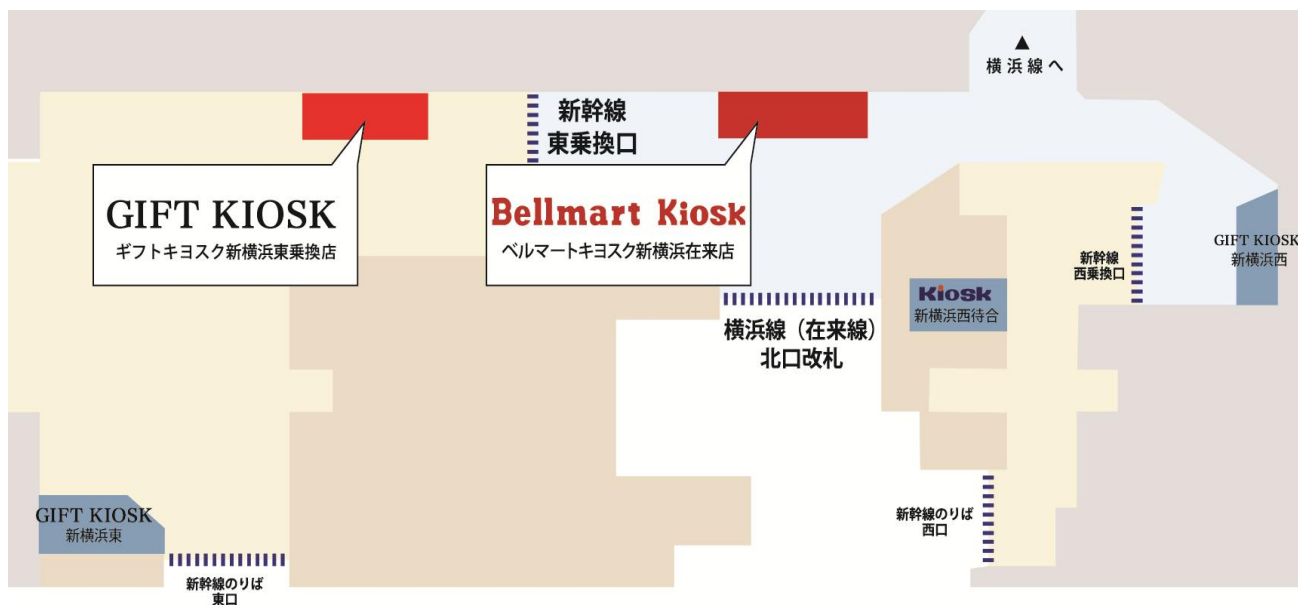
▲
横浜線へ

新幹線
東乗換口

GIFT KIOSK
ギフトキヨスク新横浜東乗換店

Bellmart Kiosk
ベルマートキヨスク新横浜在来店

新幹線
西乗換口

GIFT KIOSK
新横浜西

Kiosk
新横浜西待合

横浜線（在来線）
北口改札

GIFT KIOSK
新横浜東

新幹線のりば
東口

新幹線のりば
西口